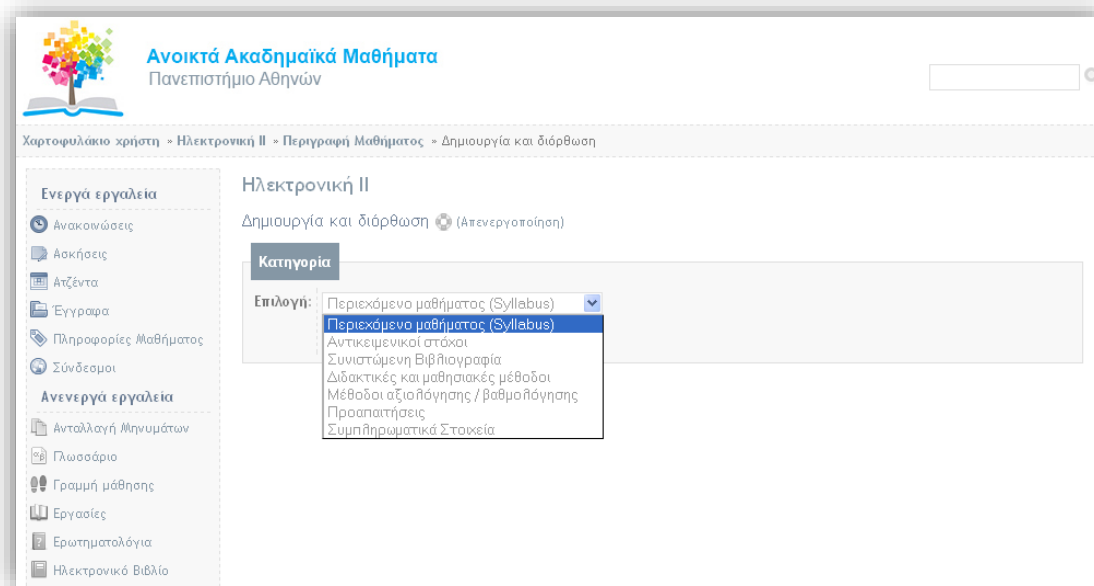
Ανοικτά Ακαδημαϊκά Μαθήματα
Πανεπιστήμιο Αθηνών

Χαρτοφυλάκιο χρήστη » Ηλεκτρονική ΙΙ » Περιγραφή Μαθήματος » Δημιουργία και διόρθωση

Ενεργά εργαλεία
Ανακοινώσεις
Ασκήσεις
Ατζέντα
Έγγραφα
Πληροφορίες Μαθήματος
Σύνδεσμοι
Ανενεργά εργαλεία
Ανταλλαγή Μηνυμάτων
Γλωσσάριο
Γραμμή μάθησης
Εργασίες
Ερωτηματολόγια
Ηλεκτρονικό Βιβλίο

Ηλεκτρονική ΙΙ

Δημιουργία και διόρθωση (Απενεργοποίηση)

Κατηγορία

Επιλογή: Περιεχόμενο μαθήματος (Syllabus)
Περιεχόμενο μαθήματος (Syllabus)
Αντικειμενικοί στόχοι
Συνιστώμενη Βιβλιογραφία
Διδακτικές και μαθησιακές μέθοδοι
Μέθοδοι αξιολόγησης / βαθμολόγησης
Προαπαιτήσεις
Συμπληρωματικά Στοιχεία